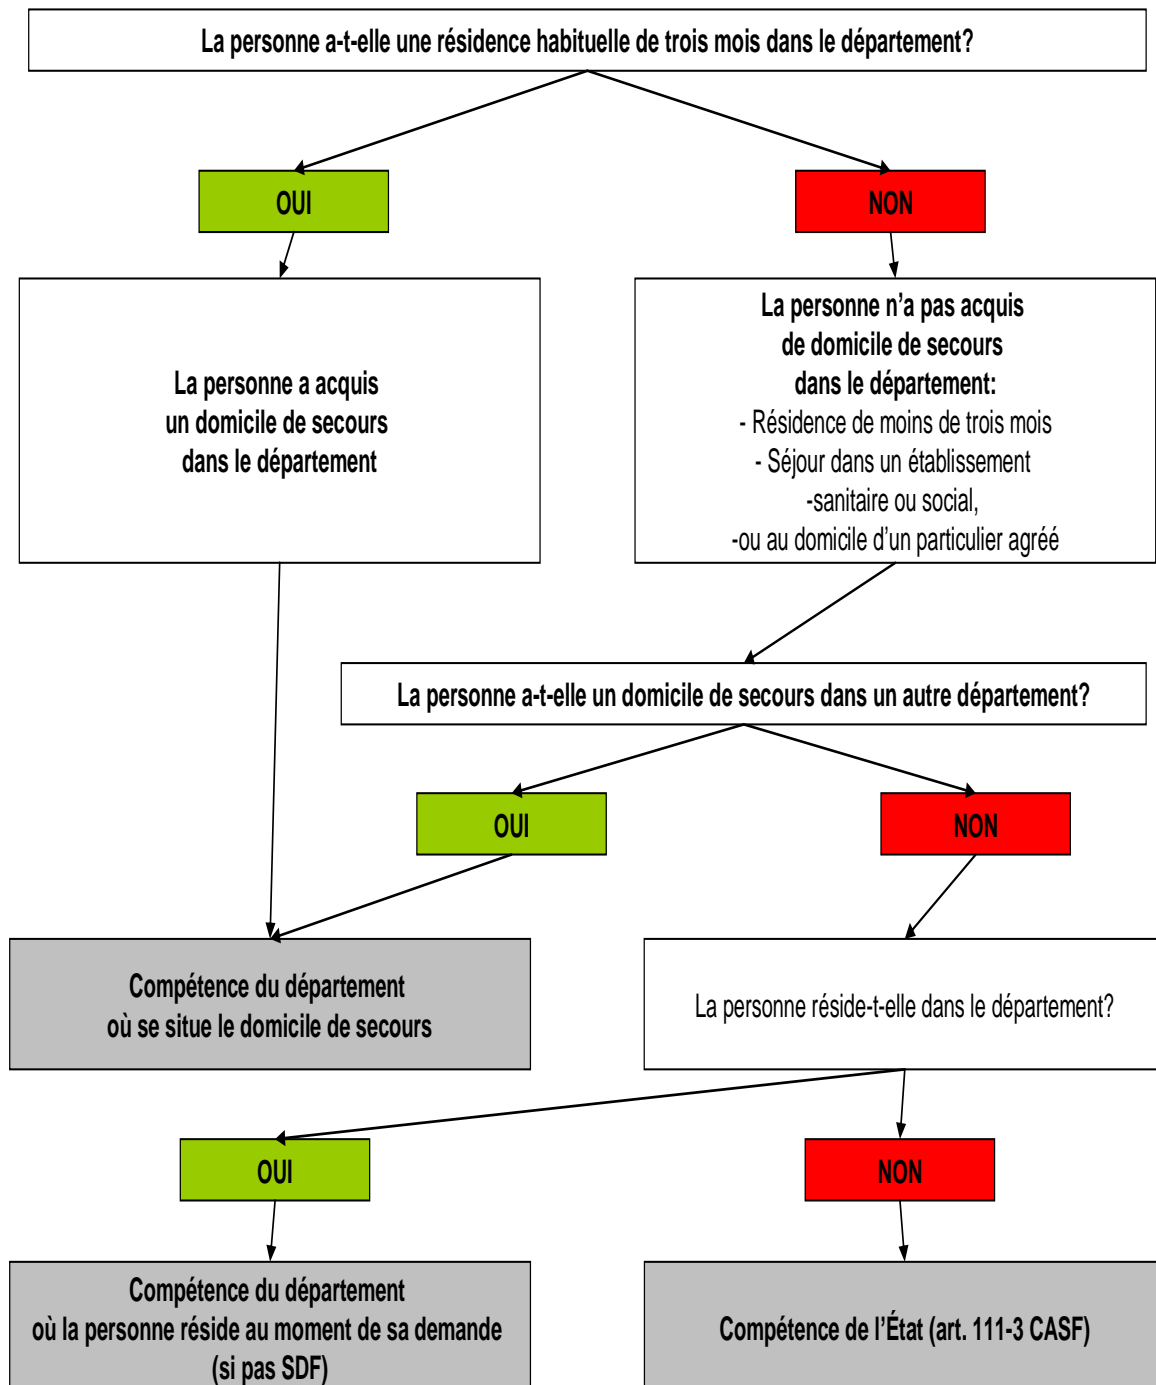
La personne a-t-elle une résidence habituelle de trois mois dans le département?

OUI

NON

La personne a acquis un domicile de secours dans le département

La personne n’a pas acquis de domicile de secours dans le département:
- Résidence de moins de trois mois
- Séjour dans un établissement
-sanitaire ou social,
-ou au domicile d’un particulier agréé

La personne a-t-elle un domicile de secours dans un autre département?

OUI

NON

Compétence du département où se situe le domicile de secours

La personne réside-t-elle dans le département?

OUI

NON

Compétence du département où la personne réside au moment de sa demande (si pas SDF)

Compétence de l’État (art. 111-3 CASF)